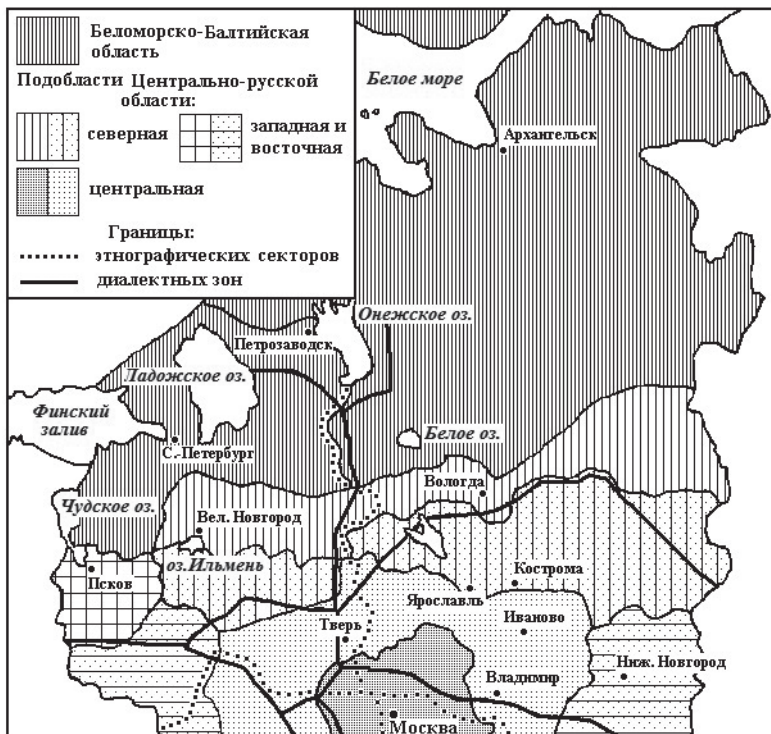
Беломорско-Балтийская область

Подобласти Центрально-русской области:

северная

западная и восточная

центральная

Границы:
этнографических секторов
диалектных зон

Белое море

Архангельск

Онежское оз.

Петрозаводск

Ладожское оз.

Финский залив

С.-Петербург

Белое оз.

Вологда

Чудское оз.

Вел. Новгород

оз. Ильмень

Псков

Кострома

Ярославль

Иваново

Тверь

Ниж. Новгород

Владимир

Москва